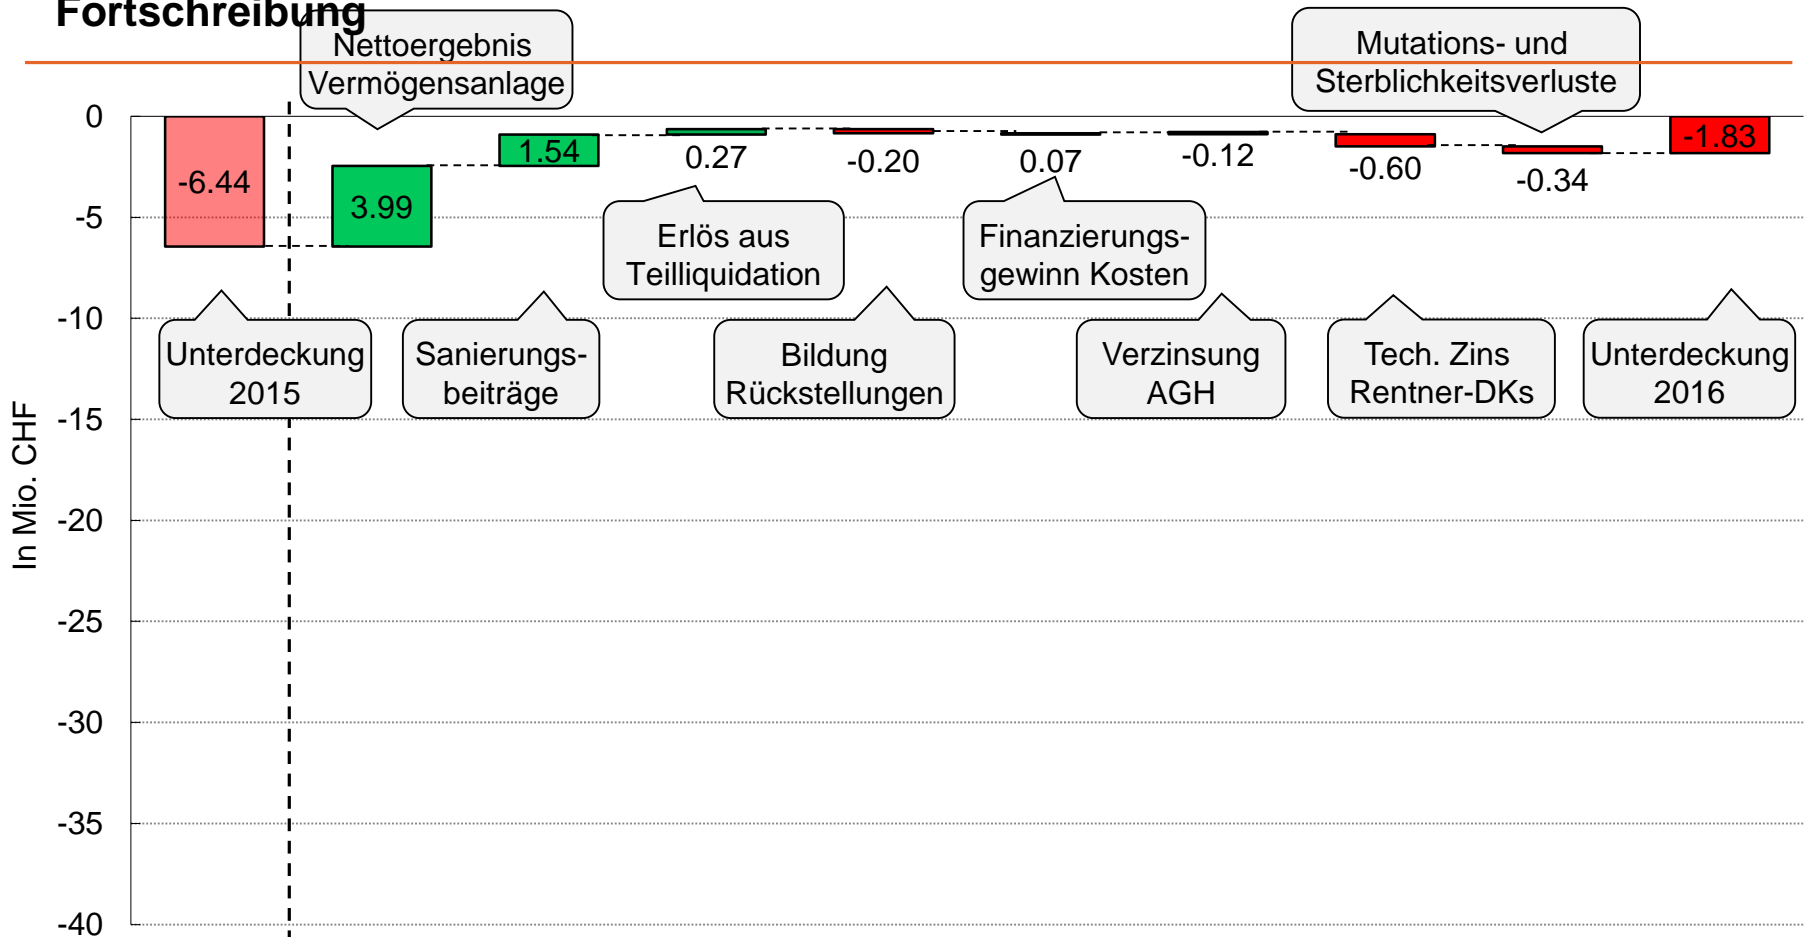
Fortschreibung

Nettoergebnis Vermögensanlage

Mutations- und Sterblichkeitsverluste

0
-5
-10
-15
-20
-25
-30
-35
-40

In Mio. CHF

-6.44
3.99
1.54
0.27
-0.20
0.07
-0.12
-0.60
-0.34
-1.83

Erlös aus Teilliquidation

Finanzierungsgewinn Kosten

Unterdeckung 2015

Sanierungsbeiträge

Bildung Rückstellungen

Verzinsung AGH

Tech. Zins Rentner-DKs

Unterdeckung 2016